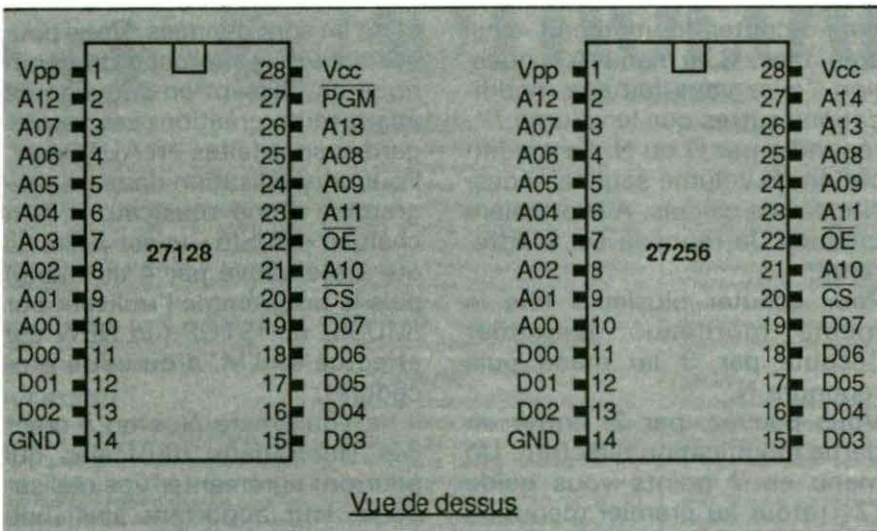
Vpp 1
A12 2
A07 3
A06 4
A05 5
A04 6
A03 7
A02 8
A01 9
A00 10
D00 11
D01 12
D02 13
GND 14

27128

28 Vcc
27 $\overline{PGM}$
26 A13
25 A08
24 A09
23 A11
22 $\overline{OE}$
21 A10
20 $\overline{CS}$
19 D07
18 D06
17 D05
16 D04
15 D03

Vpp 1
A12 2
A07 3
A06 4
A05 5
A04 6
A03 7
A02 8
A01 9
A00 10
D00 11
D01 12
D02 13
GND 14

27256

28 Vcc
27 A14
26 A13
25 A08
24 A09
23 A11
22 $\overline{OE}$
21 A10
20 $\overline{CS}$
19 D07
18 D06
17 D05
16 D04
15 D03

Vue de dessus